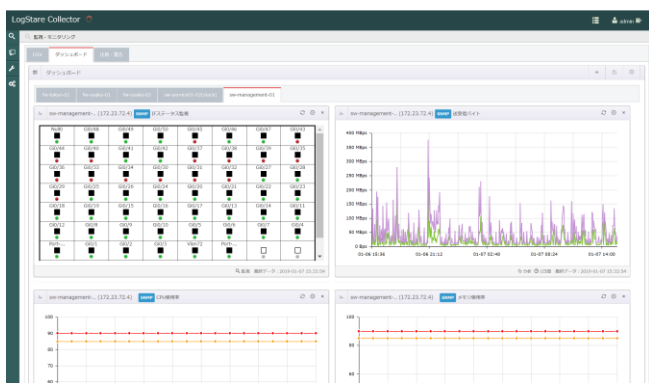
LogStare Collector

admin

監視・モニタリング

ダッシュボード

ダッシュボード

sw-management-01

sw-management-... (172.23.72.4) SNMP IFステータス監視

| Null0 | Gi0/48 | Gi0/49 | Gi0/47 | Gi0/45 | Gi0/46 | Gi0/47 | Gi0/43 |
|---|---|---|---|---|---|---|---|
| Gi0/44 | Gi0/40 | Gi0/41 | Gi0/42 | Gi0/37 | Gi0/38 | Gi0/39 | Gi0/35 |
| Gi0/36 | Gi0/32 | Gi0/33 | Gi0/34 | Gi0/29 | Gi0/30 | Gi0/27 | Gi0/28 |
| Gi0/29 | Gi0/30 | Gi0/25 | Gi0/26 | Gi0/24 | Gi0/21 | Gi0/22 | Gi0/23 |
| Gi0/18 | Gi0/19 | Gi0/15 | Gi0/16 | Gi0/17 | Gi0/13 | Gi0/14 | Gi0/11 |
| Gi0/12 | Gi0/8 | Gi0/9 | Gi0/10 | Gi0/5 | Gi0/6 | Gi0/7 | Gi0/4 |
| Port-... | Gi0/1 | Gi0/2 | Gi0/3 | Vlan72 | Port-... | | |

sw-management-... (172.23.72.4) SNMP 送受信バイト

400 Mbps
350 Mbps
300 Mbps
250 Mbps
200 Mbps
150 Mbps
100 Mbps
50 Mbps
0 Bps

01-06 15:36
01-06 21:12
01-07 02:48
01-07 08:24
01-07 14:00

sw-management-... (172.23.72.4) SNMP CPU使用率

100
80

sw-management-... (172.23.72.4) SNMP メモリ使用率

100
80